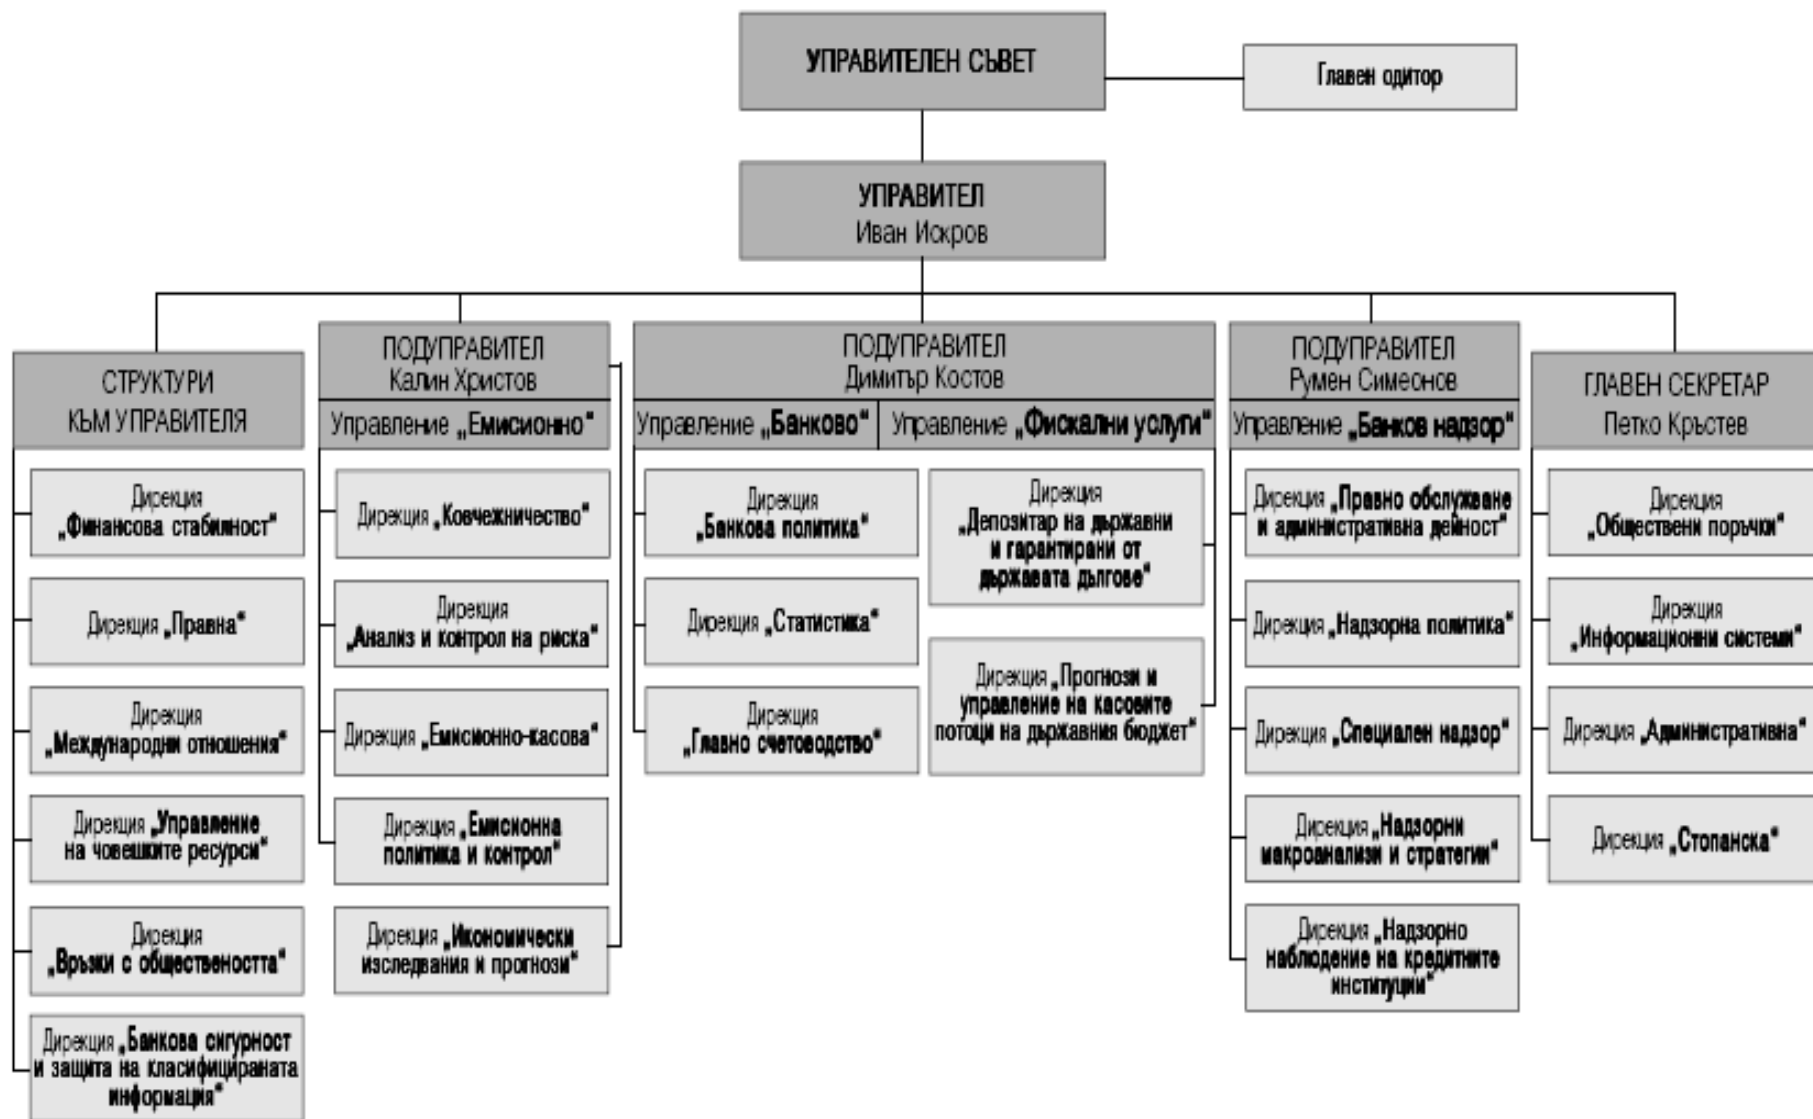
УПРАВИТЕЛЕН СЪВЕТ

Главен одитор

УПРАВИТЕЛ
Иван Искров

СТРУКТУРИ КЪМ УПРАВИТЕЛЯ

Дирекция „Финансова стабилност"

Дирекция „Правна"

Дирекция „Международни отношения"

Дирекция „Управление на човешките ресурси"

Дирекция „Връзки с обществеността"

Дирекция „Банкова сигурност и защита на класифицираната информация"

ПОДУПРАВИТЕЛ
Калин Христов

Управление „Емисионно"

Дирекция „Ковчежничество"

Дирекция „Анализ и контрол на риска"

Дирекция „Емисионно-касова"

Дирекция „Емисионна политика и контрол"

Дирекция „Икономически изследвания и прогнози"

ПОДУПРАВИТЕЛ
Димитър Костов

Управление „Банково"

Дирекция „Банкова политика"

Дирекция „Статистика"

Дирекция „Главно счетоводство"

Управление „Фискални услуги"

Дирекция „Депозитар на държавни и гарантирани от държавата дългове"

Дирекция „Прогнози и управление на касовите потоци на държавния бюджет"

ПОДУПРАВИТЕЛ
Румен Симеонов

Управление „Банков надзор"

Дирекция „Правно обслужване и административна дейност"

Дирекция „Надзорна политика"

Дирекция „Специален надзор"

Дирекция „Надзорни макроанализи и стратегии"

Дирекция „Надзорно наблюдение на кредитните институции"

ГЛАВЕН СЕКРЕТАР
Петко Кръстев

Дирекция „Обществени поръчки"

Дирекция „Информационни системи"

Дирекция „Административна"

Дирекция „Стопанска"